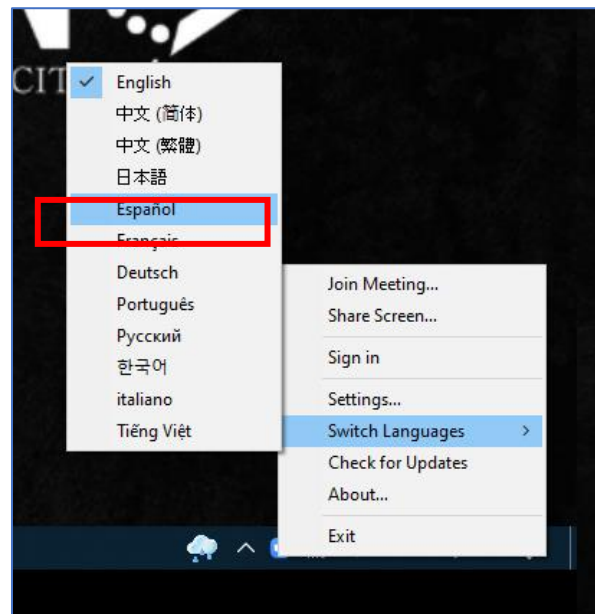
CIT

English
中文 (简体)
中文 (繁體)
日本語
Español
Français
Deutsch
Português
Русский
한국어
italiano
Tiếng Việt

Join Meeting...
Share Screen...
Sign in
Settings...
Switch Languages
Check for Updates
About...
Exit